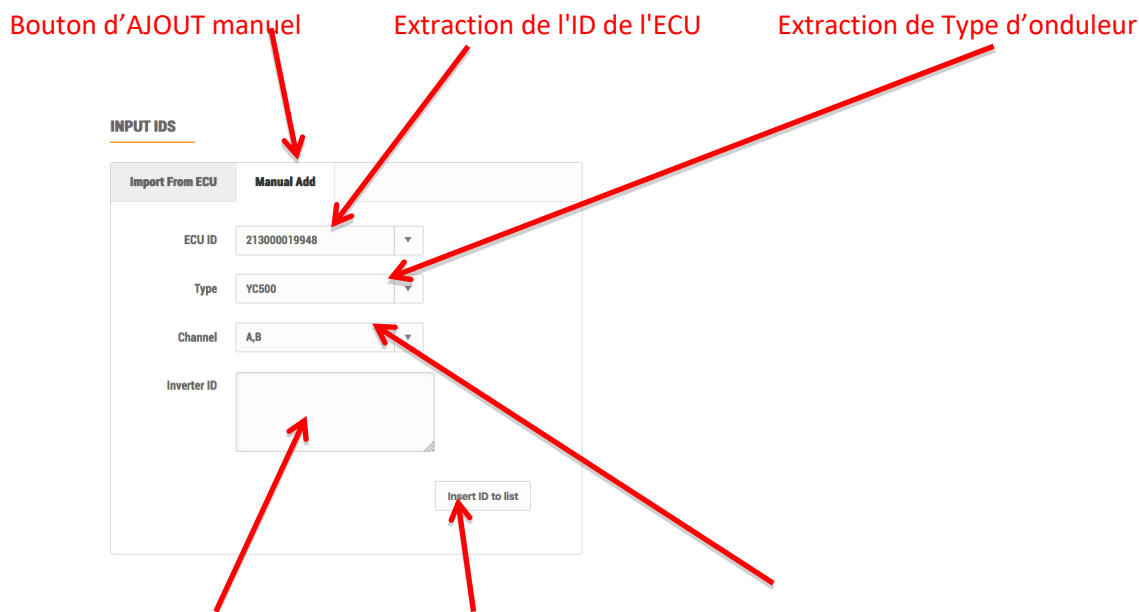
Bouton d’AJOUT manuel

Extraction de l'ID de l'ECU

Extraction de Type d’onduleur

INPUT IDS

Import From ECU

Manual Add

ECU ID

213000019948

Type

YC500

Channel

A,B

Inverter ID

Insert ID to list